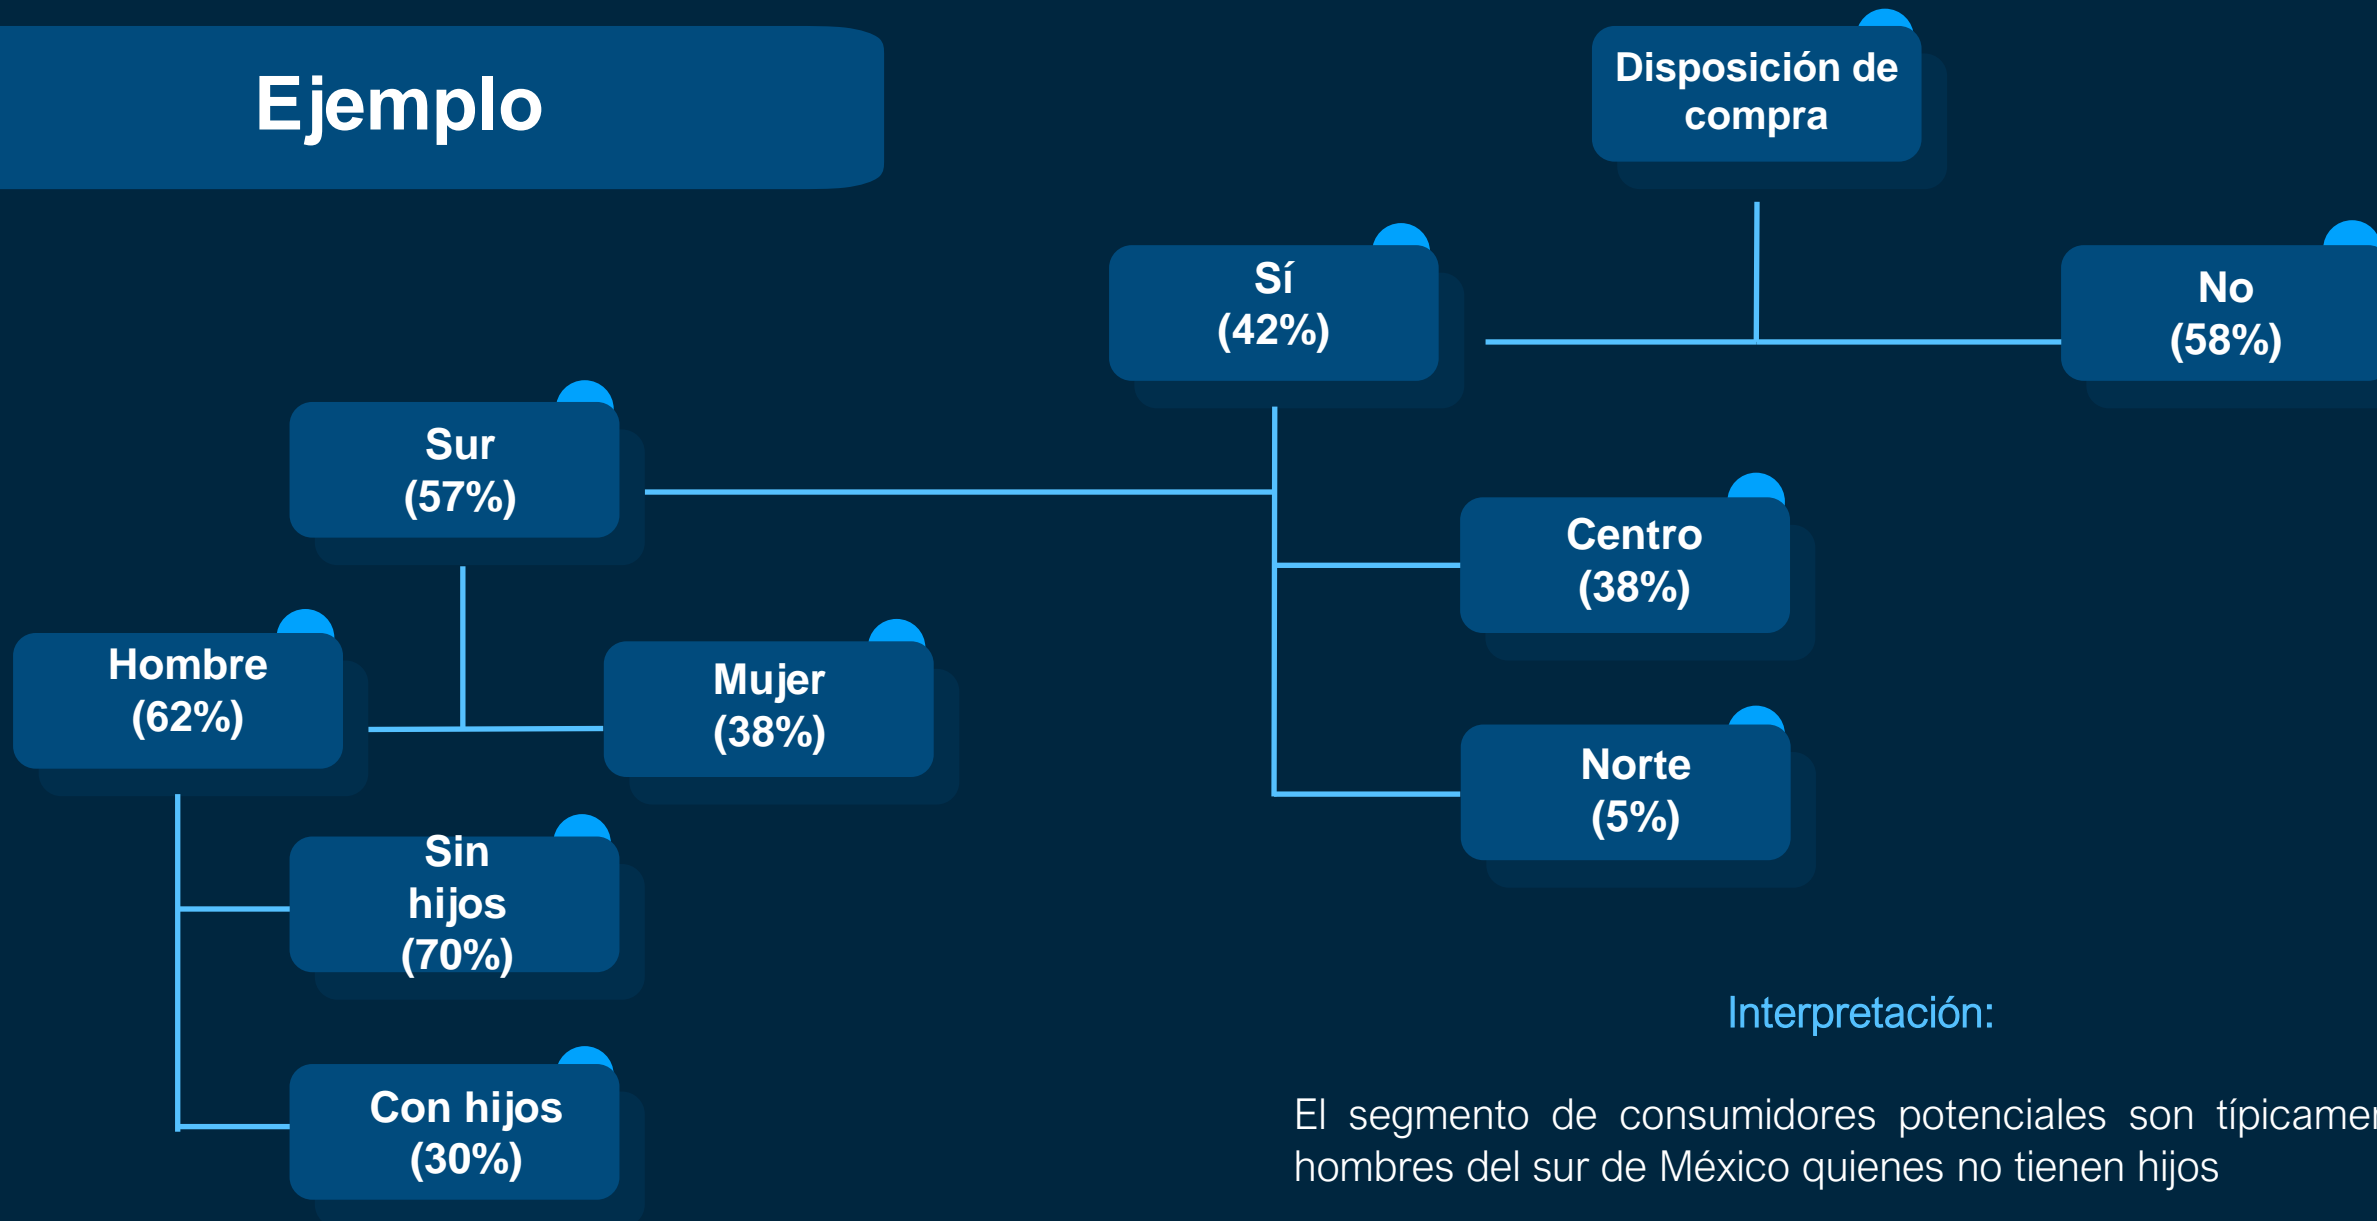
Ejemplo

Disposición de compra

Sí (42%)

No (58%)

Sur (57%)

Centro (38%)

Norte (5%)

Hombre (62%)

Mujer (38%)

Sin hijos (70%)

Con hijos (30%)

Interpretación:

El segmento de consumidores potenciales son típicamen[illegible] hombres del sur de México quienes no tienen hijos